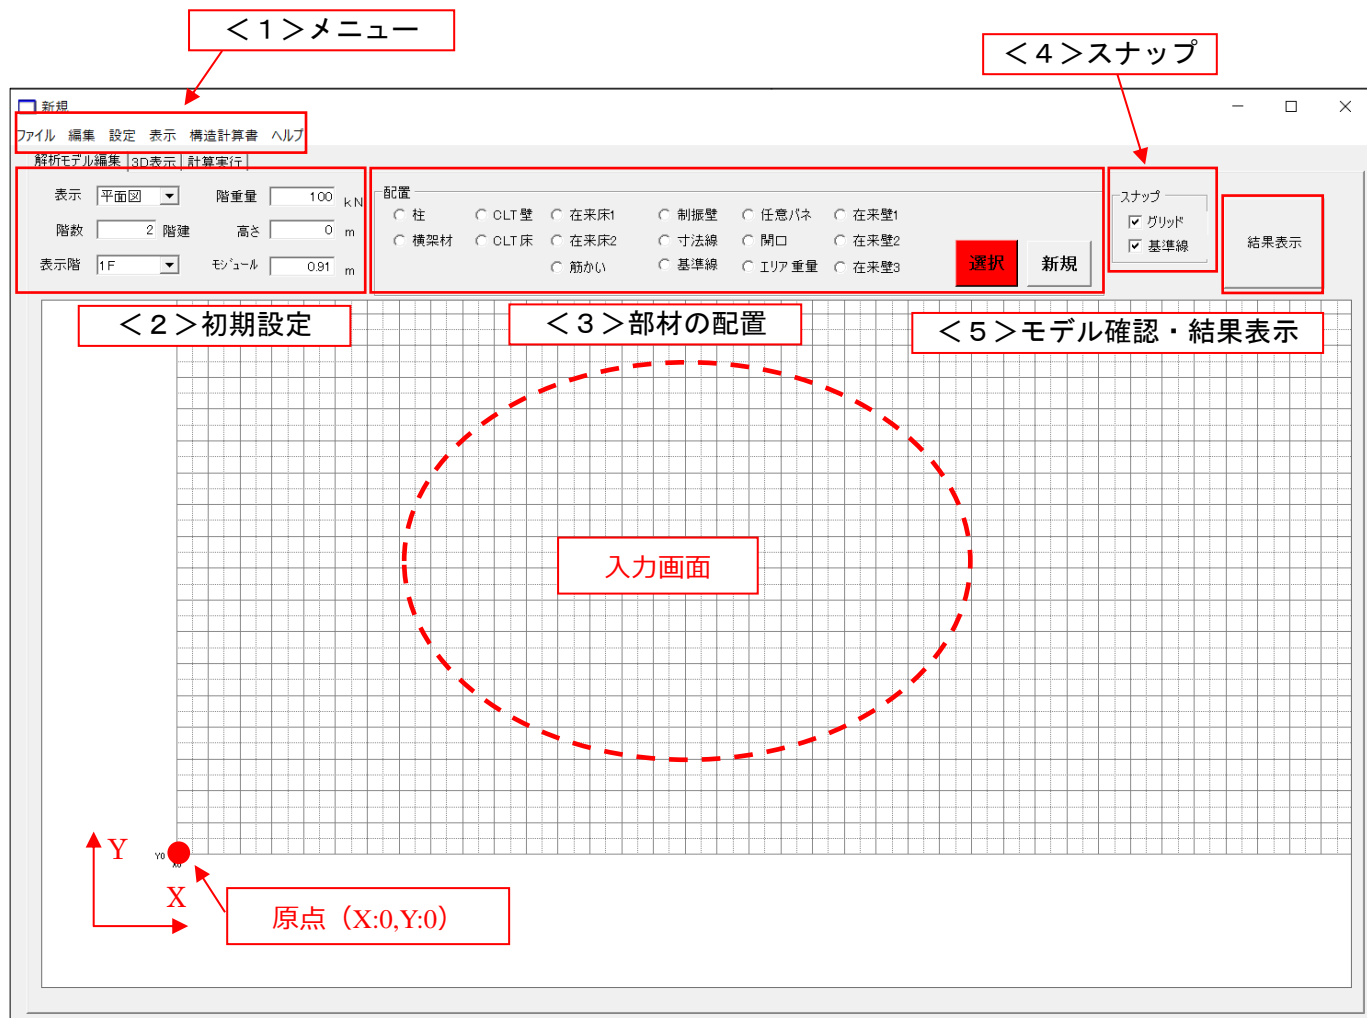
＜１＞メニュー

＜４＞スナップ

新規

ファイル　編集　設定　表示　構造計算書　ヘルプ

解析モデル編集　3D表示　計算実行

表示　平面図　階重量　100　kN
階数　2　階建　高さ　0　m
表示階　1F　モジュール　0.91　m

配置
柱　CLT壁　在来床1　制振壁　任意パネ　在来壁1
横架材　CLT床　在来床2　寸法線　開口　在来壁2
筋かい　基準線　エリア重量　在来壁3

選択　新規

スナップ
グリッド
基準線

結果表示

＜２＞初期設定

＜３＞部材の配置

＜５＞モデル確認・結果表示

入力画面

Y
Y0
X0
X

原点（X:0,Y:0）